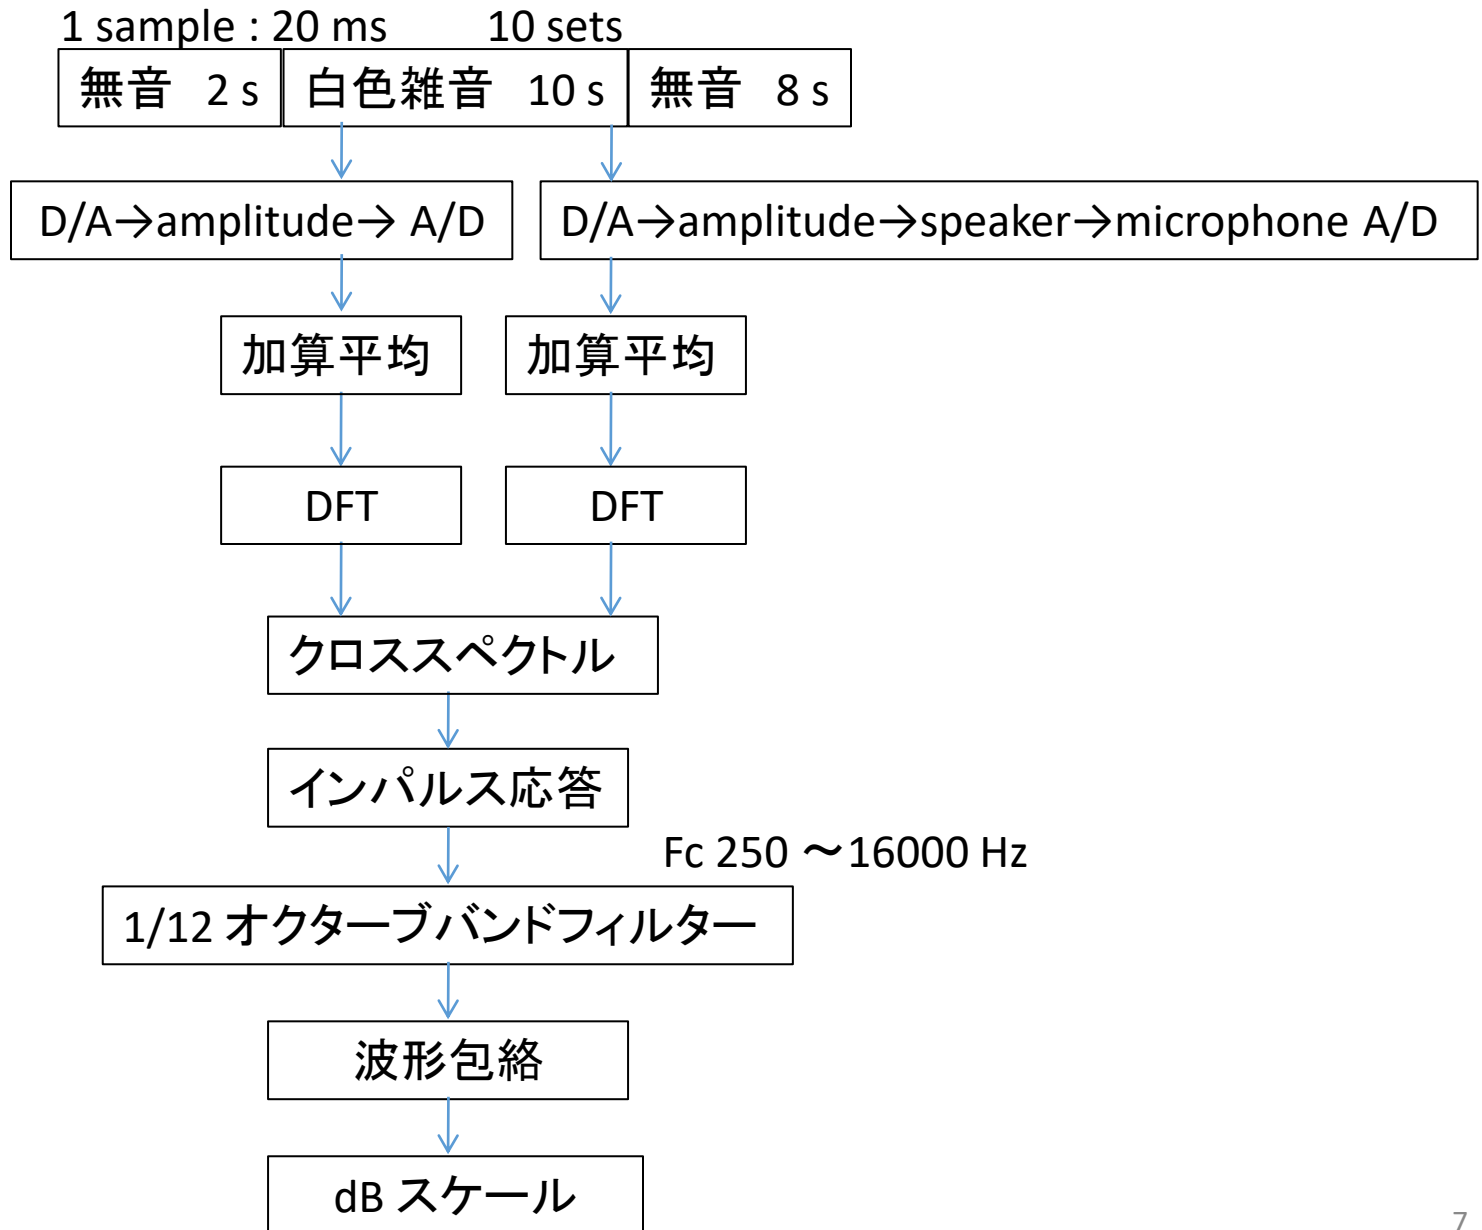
1 sample : 20 ms 10 sets

無音 2 s

白色雑音 10 s

無音 8 s

D/A→amplitude→ A/D

D/A→amplitude→speaker→microphone A/D

加算平均

加算平均

DFT

DFT

クロススペクトル

インパルス応答

Fc 250 ～16000 Hz

1/12 オクターブバンドフィルター

波形包絡

dB スケール

7